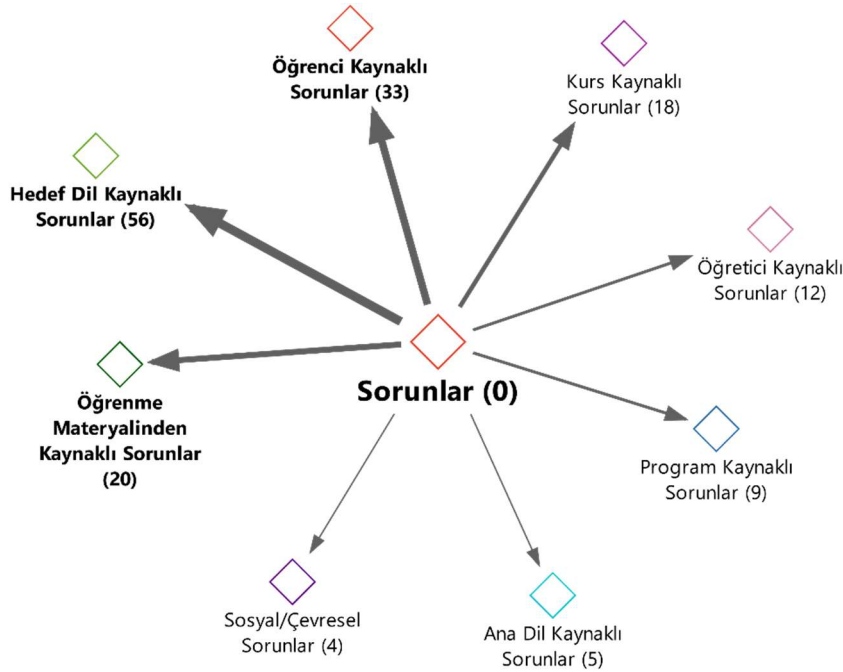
Öğrenci Kaynaklı Sorunlar (33)

Kurs Kaynaklı Sorunlar (18)

Hedef Dil Kaynaklı Sorunlar (56)

Öğretici Kaynaklı Sorunlar (12)

Öğrenme Materyalinden Kaynaklı Sorunlar (20)

Sorunlar (0)

Program Kaynaklı Sorunlar (9)

Sosyal/Çevresel Sorunlar (4)

Ana Dil Kaynaklı Sorunlar (5)